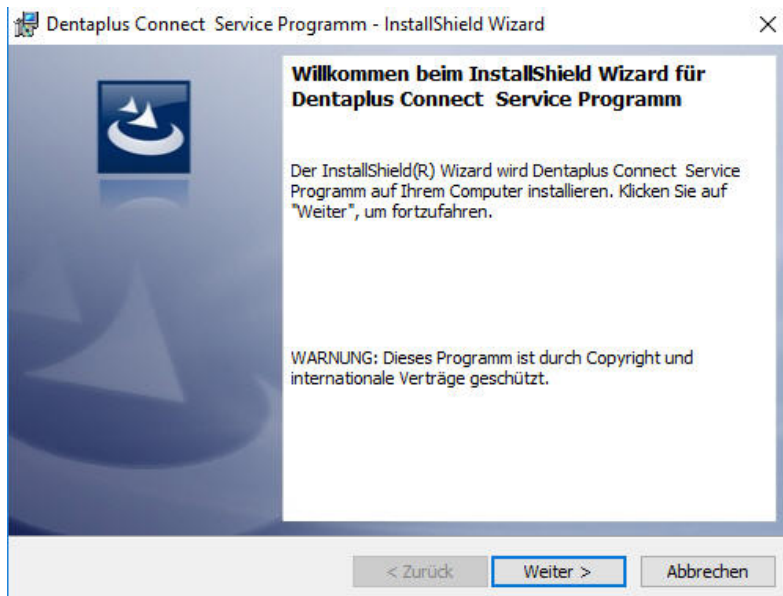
Dentaplus Connect Service Programm - InstallShield Wizard

×

Willkommen beim InstallShield Wizard für Dentaplus Connect Service Programm

Der InstallShield(R) Wizard wird Dentaplus Connect Service Programm auf Ihrem Computer installieren. Klicken Sie auf "Weiter", um fortzufahren.

WARNUNG: Dieses Programm ist durch Copyright und internationale Verträge geschützt.

< Zurück

Weiter >

Abbrechen